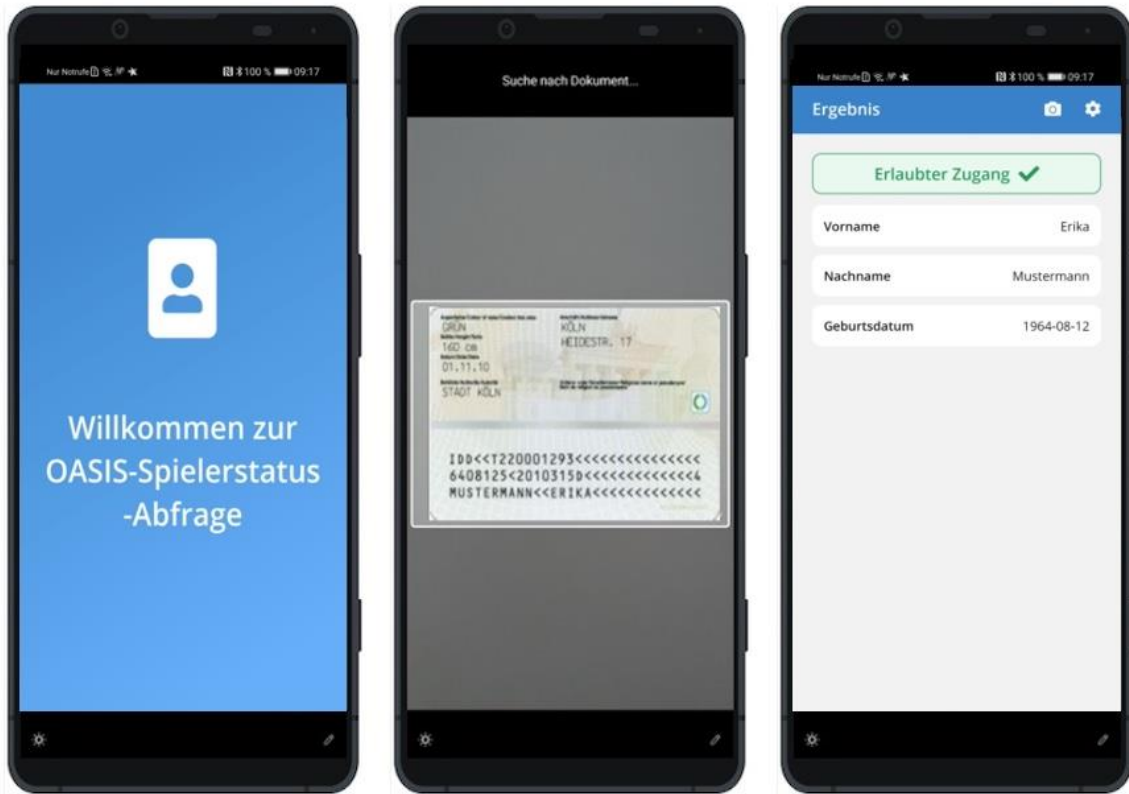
Nur Notrufe 100 % 09:17

Willkommen zur OASIS-Spielerstatus -Abfrage

Suche nach Dokument...

GRÜN
160 cm
01.11.10
STADT KÖLN
KÖLN
HEIDESTR. 17

IDD<<T220001293<<<<<<<<<<<<<<<
6408125<2010315D<<<<<<<<<<<<<4
MUSTERMANN<<ERIKA<<<<<<<<<<<<<

Nur Notrufe 100 % 09:17

Ergebnis

Erlaubter Zugang

| Vorname | Erika |
|---|---|
| Nachname | Mustermann |
| Geburtsdatum | 1964-08-12 |